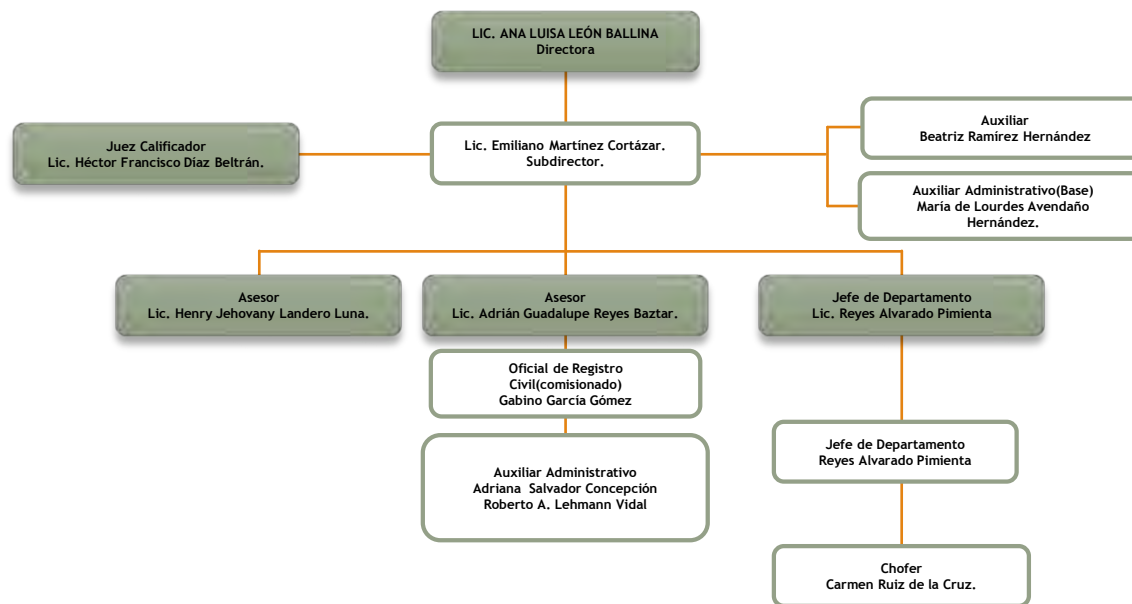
LIC. ANA LUISA LEÓN BALLINA
Directora

Juez Calificador
Lic. Héctor Francisco Díaz Beltrán.

Lic. Emiliano Martínez Cortázar.
Subdirector.

Auxiliar
Beatriz Ramírez Hernández

Auxiliar Administrativo(Base)
María de Lourdes Avendaño Hernández.

Asesor
Lic. Henry Jehovany Landero Luna.

Asesor
Lic. Adrián Guadalupe Reyes Baztar.

Jefe de Departamento
Lic. Reyes Alvarado Pimienta

Oficial de Registro Civil(comisionado)
Gabino García Gómez

Auxiliar Administrativo
Adriana Salvador Concepción
Roberto A. Lehmann Vidal

Jefe de Departamento
Reyes Alvarado Pimienta

Chofer
Carmen Ruiz de la Cruz.